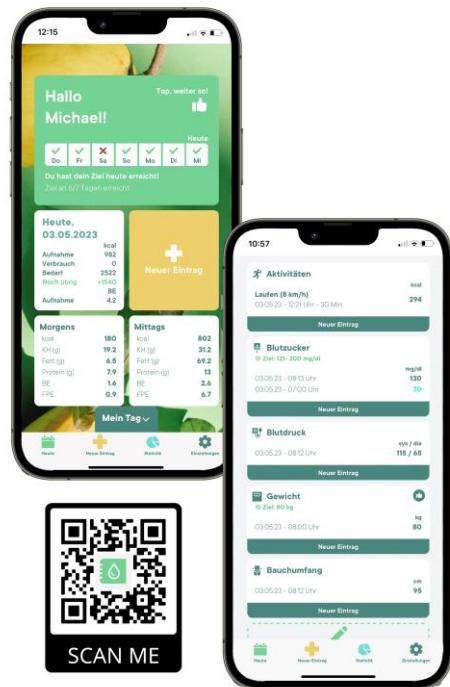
12:15

Hallo Michael!

Top, weiter so!

Heute

Do Fr Sa So Mo Di Mi

Du hast dein Ziel heute erreicht!

Ziel an 6/7 Tagen erreicht

Heute, 03.05.2023

| | kcal |
|---|---|
| Aufnahme | 982 |
| Verbrauch | 0 |
| Bedarf | 2522 |
| Noch übrig | +1540 |
| | BE |
| Aufnahme | 4.2 |

Neuer Eintrag

| Morgens | |
|---|---|
| kcal | 180 |
| KH (g) | 19.2 |
| Fett (g) | 6.5 |
| Protein (g) | 7.9 |
| BE | 1.6 |
| FPE | 0.9 |

| Mittags | |
|---|---|
| kcal | 802 |
| KH (g) | 31.2 |
| Fett (g) | 69.2 |
| Protein (g) | 13 |
| BE | 2.6 |
| FPE | 6.7 |

Mein Tag

Heute Neuer Eintrag Statistik Einstellungen

SCAN ME

10:57

Aktivitäten

kcal

Laufen (8 km/h) 294

03.05.23 - 12:21 Uhr - 30 Min

Neuer Eintrag

Blutzucker

Ziel: 121- 200 mg/dl

mg/dl

03.05.23 - 08:13 Uhr 130

03.05.23 - 07:00 Uhr 70

Neuer Eintrag

Blutdruck

sys / dia

03.05.23 - 08:12 Uhr 115 / 65

Neuer Eintrag

Gewicht

Ziel: 90 kg

kg

03.05.23 - 08:00 Uhr 80

Neuer Eintrag

Bauchumfang

cm

03.05.23 - 08:12 Uhr 95

Neuer Eintrag

Heute Neuer Eintrag Statistik Einstellungen